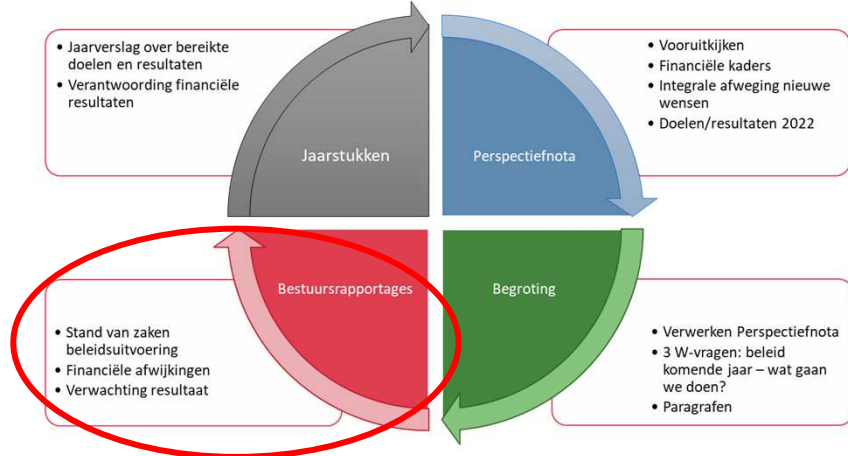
- Jaarverslag over bereikte doelen en resultaten
- Verantwoording financiële resultaten

Jaarstukken

Perspectiefnota

- Vooruitkijken
- Financiële kaders
- Integrale afweging nieuwe wensen
- Doelen/resultaten 2022

Bestuursrapportages

Begroting

- Stand van zaken beleidsuitvoering
- Financiële afwijkingen
- Verwachting resultaat

- Verwerken Perspectiefnota
- 3 W-vragen: beleid komende jaar – wat gaan we doen?
- Paragrafen